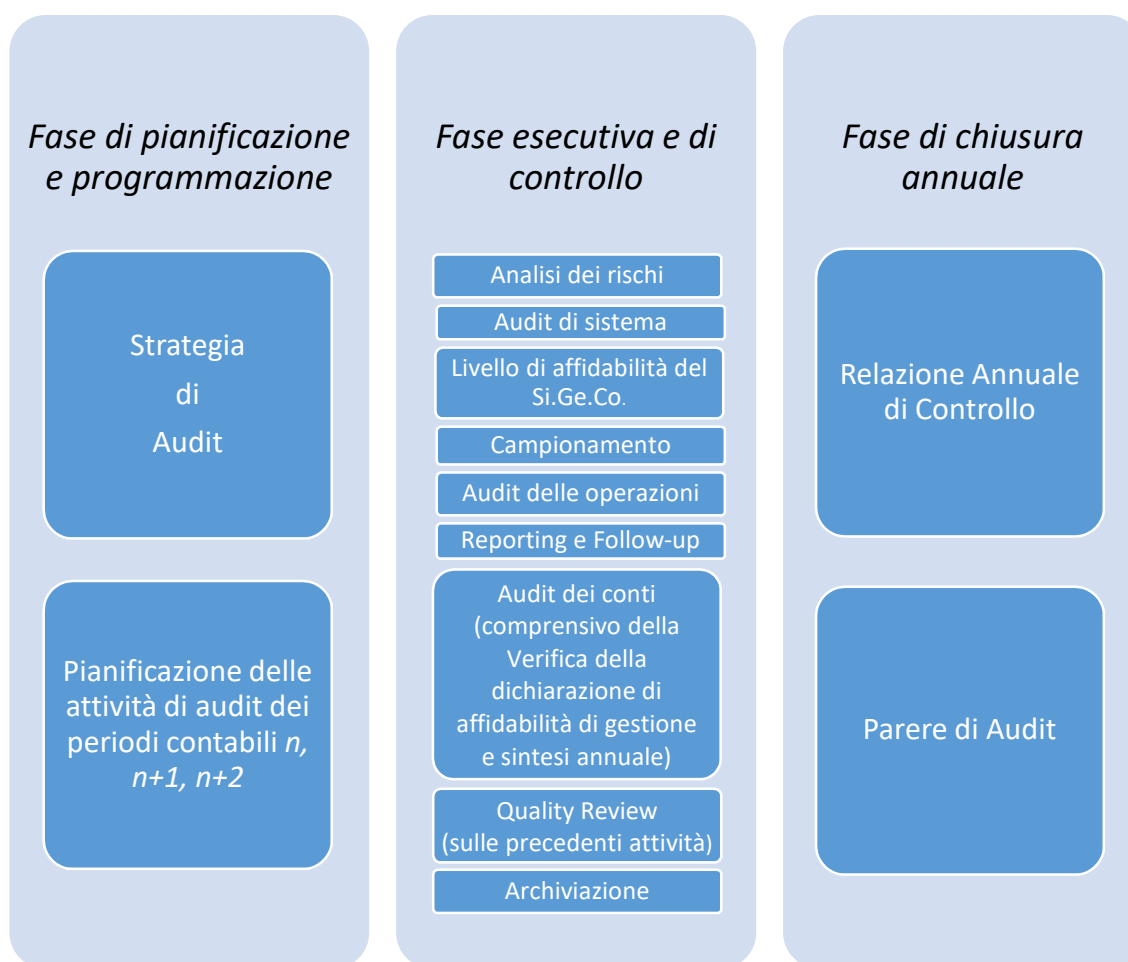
Fase di pianificazione e programmazione

Strategia di Audit

Pianificazione delle attività di audit dei periodi contabili n, n+1, n+2

Fase esecutiva e di controllo

Analisi dei rischi

Audit di sistema

Livello di affidabilità del Si.Ge.Co.

Campionamento

Audit delle operazioni

Reporting e Follow-up

Audit dei conti (comprensivo della Verifica della dichiarazione di affidabilità di gestione e sintesi annuale)

Quality Review (sulle precedenti attività)

Archiviazione

Fase di chiusura annuale

Relazione Annuale di Controllo

Parere di Audit